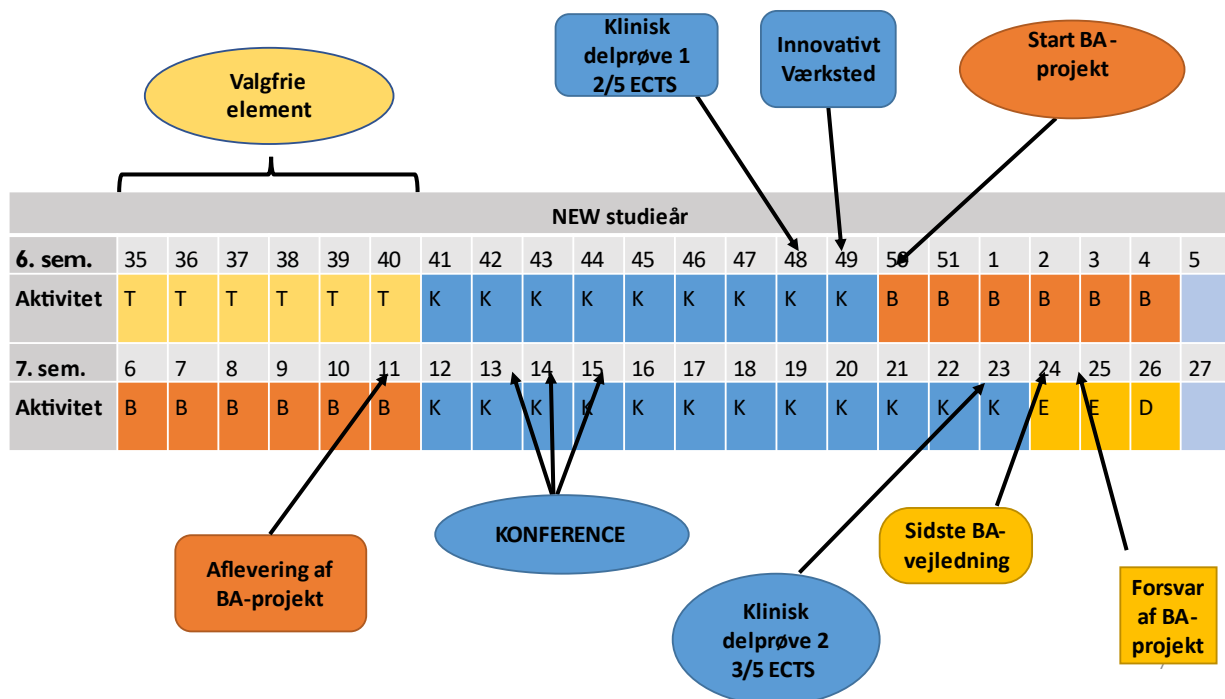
Klinisk delprøve 1 2/5 ECTS

Innovativt Værksted

Start BA-projekt

Valgfrie element

NEW studieår

| 6. sem. | 35 | 36 | 37 | 38 | 39 | 40 | 41 | 42 | 43 | 44 | 45 | 46 | 47 | 48 | 49 | 50 | 51 | 1 | 2 | 3 | 4 | 5 |
|---|---|---|---|---|---|---|---|---|---|---|---|---|---|---|---|---|---|---|---|---|---|---|
| Aktivitet | T | T | T | T | T | T | K | K | K | K | K | K | K | K | K | B | B | B | B | B | B | |

| 7. sem. | 6 | 7 | 8 | 9 | 10 | 11 | 12 | 13 | 14 | 15 | 16 | 17 | 18 | 19 | 20 | 21 | 22 | 23 | 24 | 25 | 26 | 27 |
|---|---|---|---|---|---|---|---|---|---|---|---|---|---|---|---|---|---|---|---|---|---|---|
| Aktivitet | B | B | B | B | B | B | K | K | K | K | K | K | K | K | K | K | K | K | E | E | D | |

Aflevering af BA-projekt

KONFERENCE

Sidste BA-vejledning

Klinisk delprøve 2 3/5 ECTS

Forsvar af BA-projekt

7